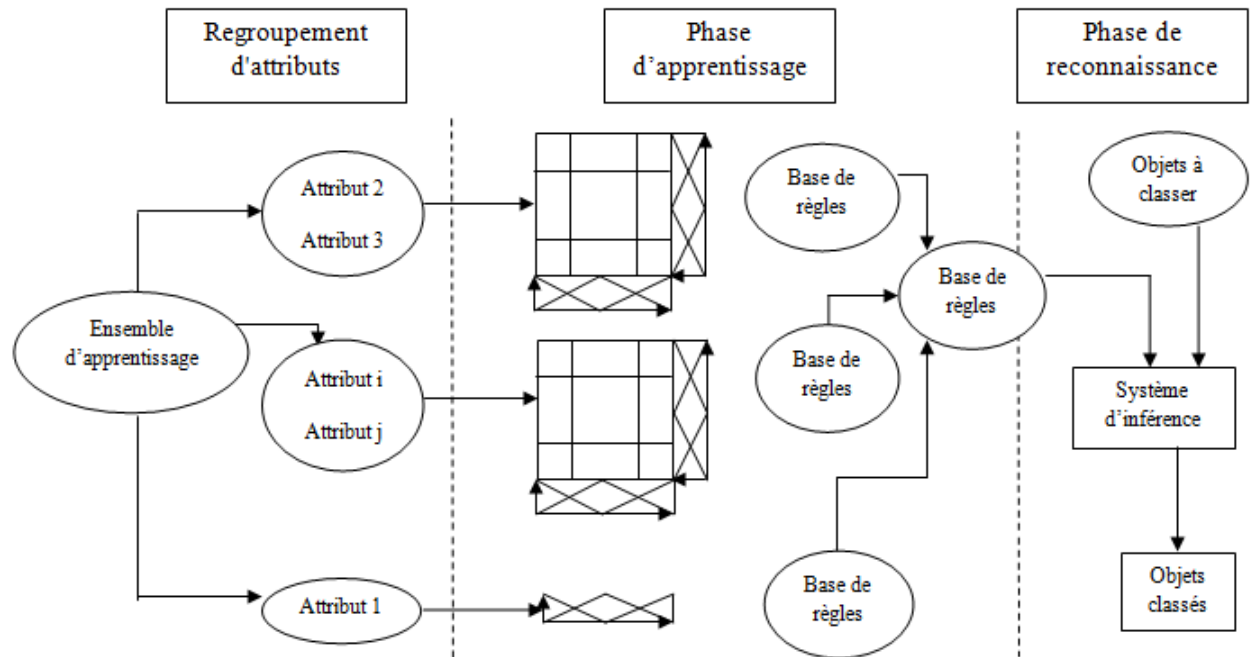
Regroupement d'attributs

Phase d'apprentissage

Phase de reconnaissance

Attribut 2

Attribut 3

Ensemble d'apprentissage

Attribut i

Attribut j

Attribut 1

Base de règles

Base de règles

Base de règles

Base de règles

Objets à classer

Système d'inférence

Objets classés